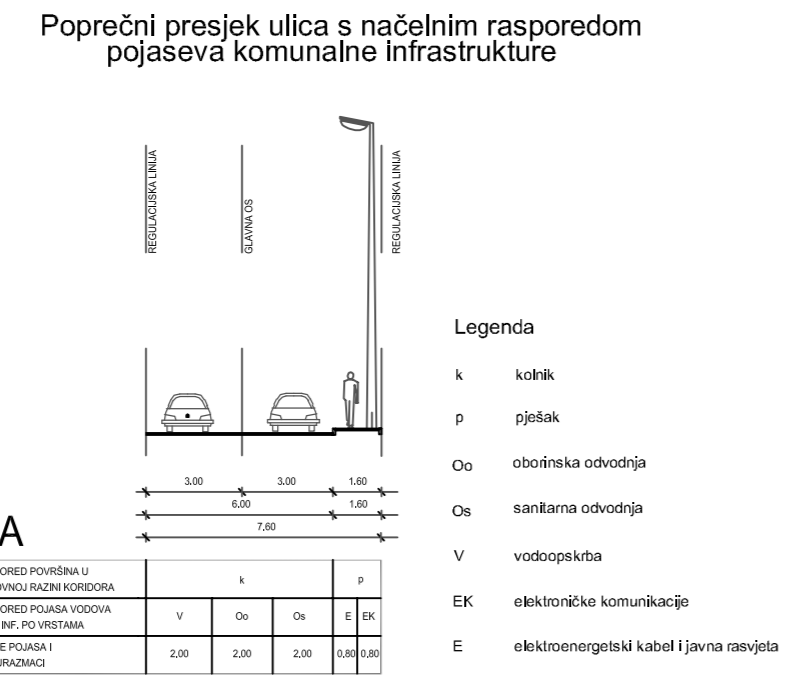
Poprečni presjek ulica s načelnim rasporedom pojaseva komunalne infrastrukture

REGULACIJSKA LINIJA

GLAVNA OS

REGULACIJSKA LINIJA

3.00 3.00 1.60

6.00 1.60

7.60

A

| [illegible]ORED POVRŠINA U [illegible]VNOJ RAZINI KORIDORA | k | | | p | |
|---|---|---|---|---|---|
| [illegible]ORED POJASA VODOVA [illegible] INF. PO VRSTAMA | V | Oo | Os | E | EK |
| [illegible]E POJASA I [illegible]URAZMACI | 2,00 | 2,00 | 2,00 | 0,80 | 0,80 |

Legenda

k kolnik

p pješak

Oo oborinska odvodnja

Os sanitarna odvodnja

V vodoopskrba

EK elektroničke komunikacije

E elektroenergetski kabel i javna rasvjeta